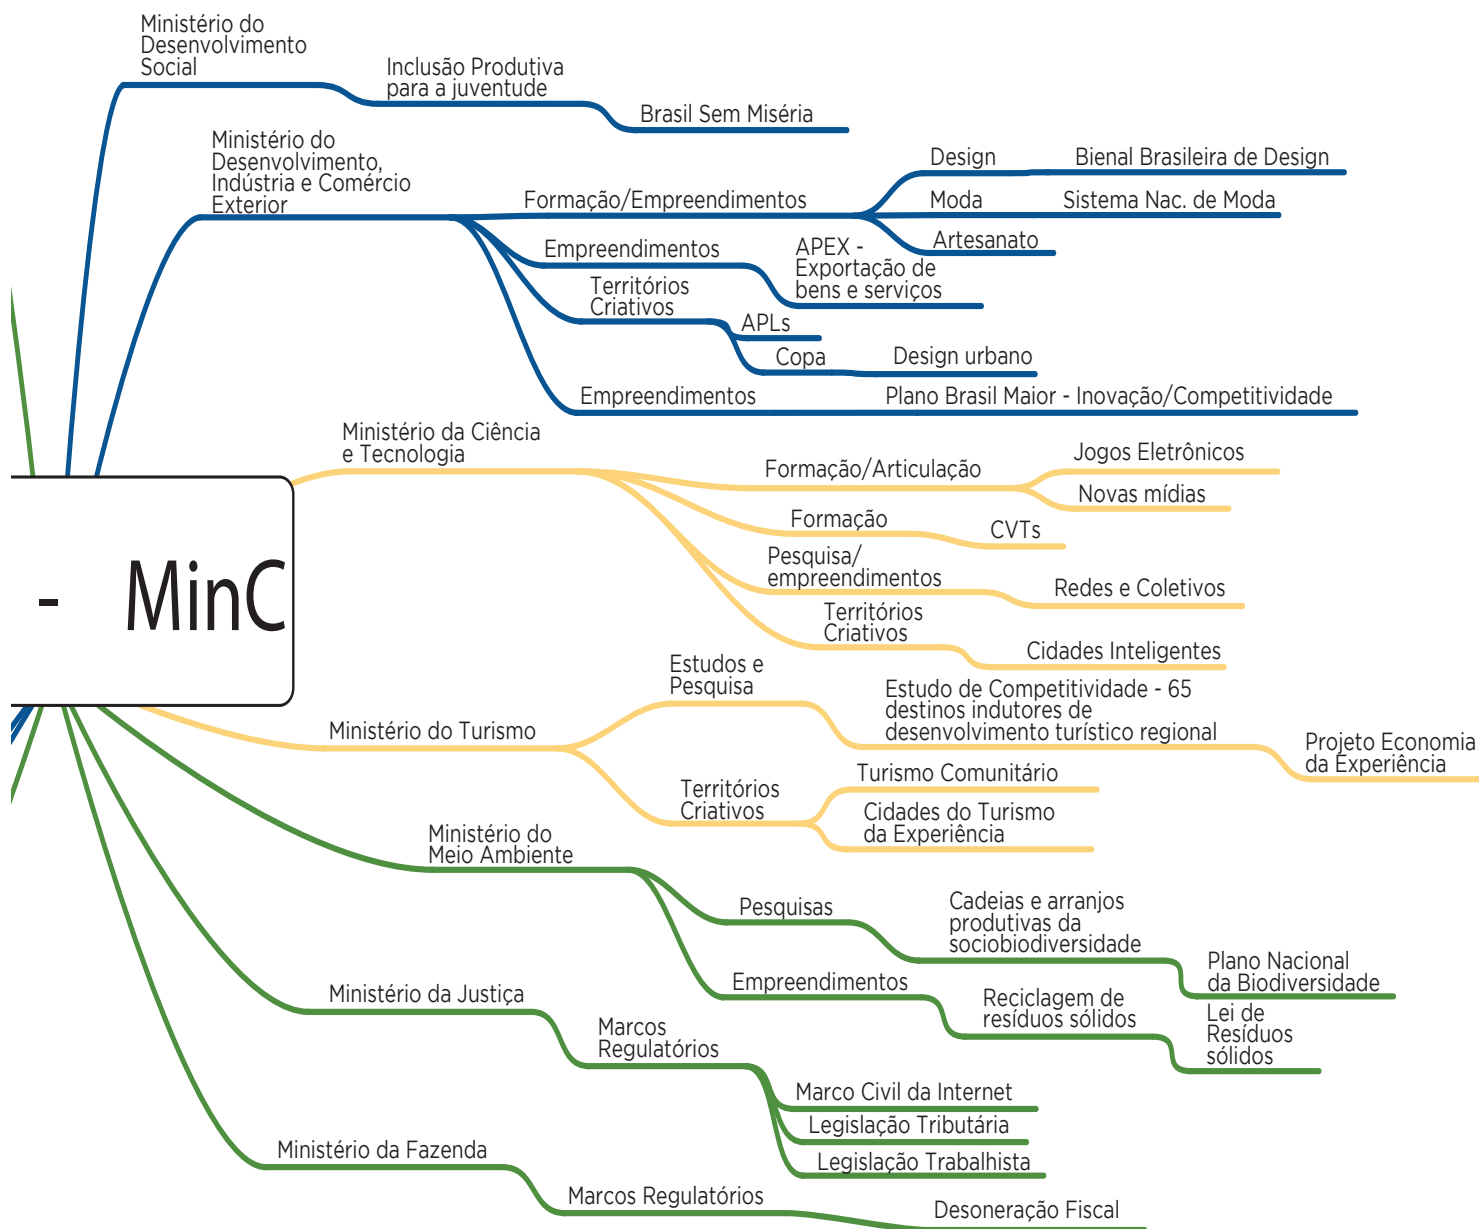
Ministério do Desenvolvimento Social

Inclusão Produtiva para a juventude

Brasil Sem Miséria

Ministério do Desenvolvimento, Indústria e Comércio Exterior

Formação/Empreendimentos

Design

Bienal Brasileira de Design

Moda

Sistema Nac. de Moda

Artesanato

Empreendimentos

APEX - Exportação de bens e serviços

Territórios Criativos

APLs

Copa

Design urbano

Empreendimentos

Plano Brasil Maior - Inovação/Competitividade

Ministério da Ciência e Tecnologia

Formação/Articulação

Jogos Eletrônicos

Novas mídias

Formação

CVTs

Pesquisa/ empreendimentos

Redes e Coletivos

Territórios Criativos

Cidades Inteligentes

- MinC

Estudos e Pesquisa

Estudo de Competitividade - 65 destinos indutores de desenvolvimento turístico regional

Ministério do Turismo

Projeto Economia da Experiência

Turismo Comunitário

Territórios Criativos

Cidades do Turismo da Experiência

Ministério do Meio Ambiente

Pesquisas

Cadeias e arranjos produtivas da sociobiodiversidade

Plano Nacional da Biodiversidade

Empreendimentos

Reciclagem de resíduos sólidos

Lei de Resíduos sólidos

Ministério da Justiça

Marcos Regulatórios

Marco Civil da Internet

Legislação Tributária

Legislação Trabalhista

Ministério da Fazenda

Marcos Regulatórios

Desoneração Fiscal